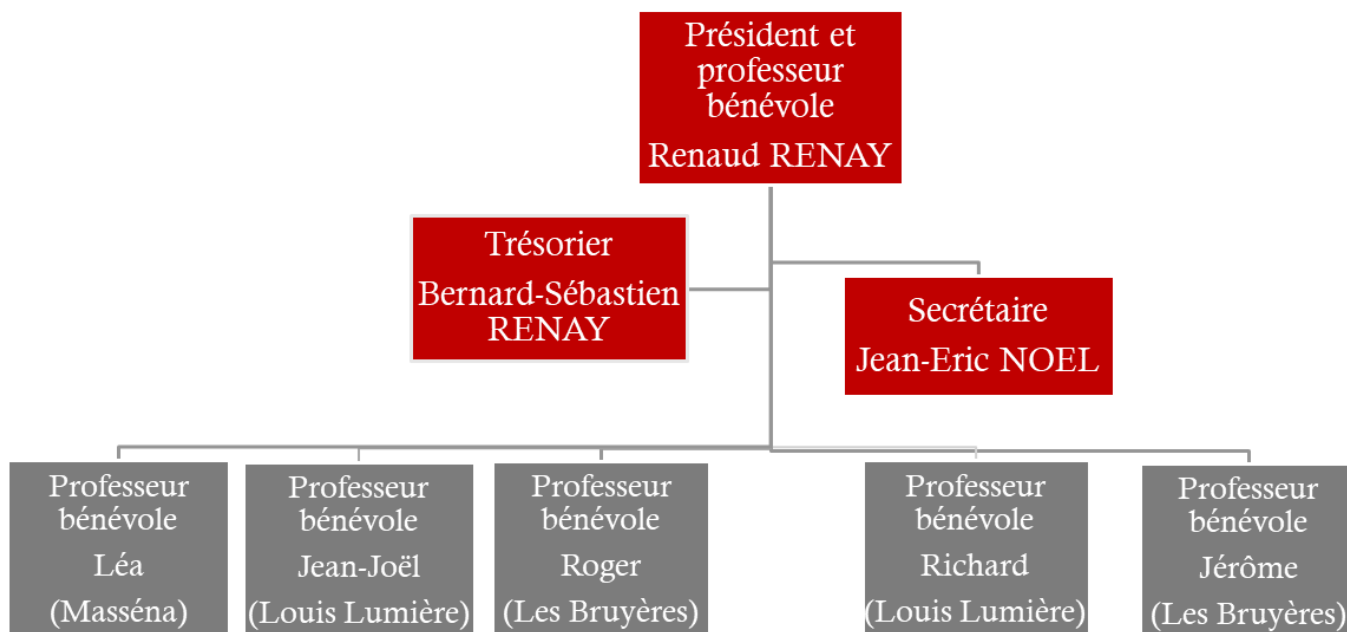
Président et professeur bénévole

Renaud RENAY

Trésorier

Bernard-Sébastien RENAY

Secrétaire

Jean-Eric NOEL

Professeur bénévole

Léa

(Masséna)

Professeur bénévole

Jean-Joël

(Louis Lumière)

Professeur bénévole

Roger

(Les Bruyères)

Professeur bénévole

Richard

(Louis Lumière)

Professeur bénévole

Jérôme

(Les Bruyères)